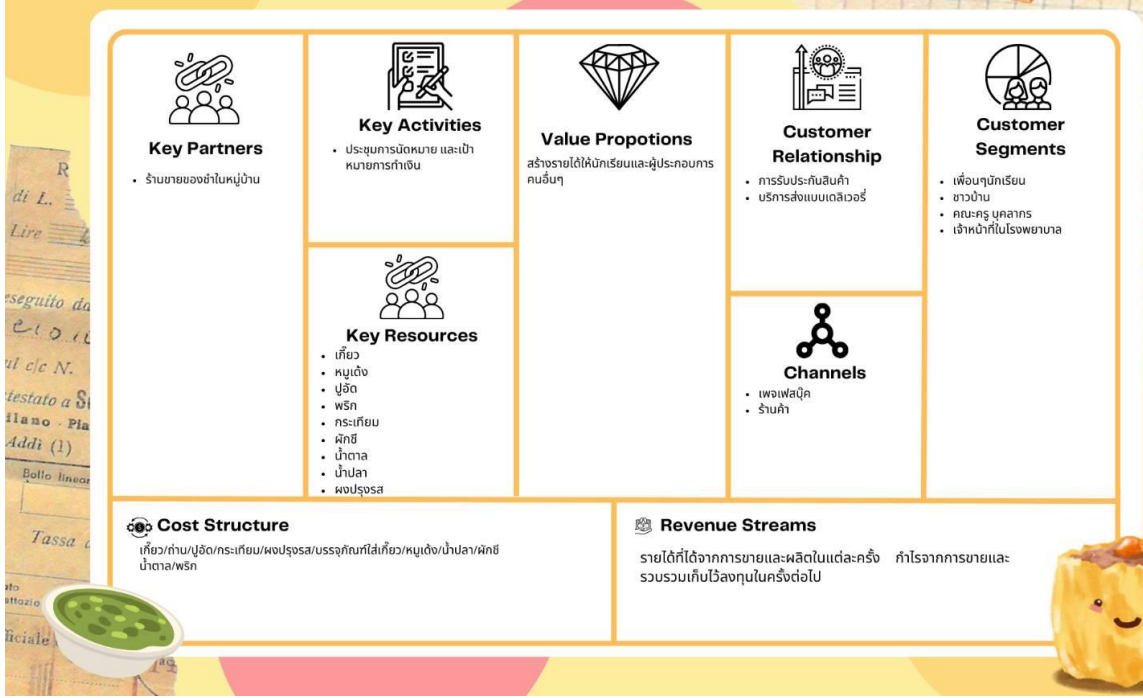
Key Partners
- ร้านขายของชำในหมู่บ้าน

Key Activities
- ประชุมการนัดหมาย และเป้าหมายการทำเงิน

Key Resources
- เกี๊ยว
- หมูเด้ง
- ปูอัด
- พริก
- กระเทียม
- ผักชี
- น้ำตาล
- น้ำปลา
- ผงปรุงรส

Value Propotions
สร้างรายได้ให้นักเรียนและผู้ประกอบการคนอื่นๆ

Customer Relationship
- การรับประกันสินค้า
- บริการส่งแบบเดลิเวอรี่

Channels
- เพจเฟสบุ๊ค
- ร้านค้า

Customer Segments
- เพื่อนๆนักเรียน
- ชาวบ้าน
- คณะครู บุคลากร
- เจ้าหน้าที่ในโรงพยาบาล

Cost Structure
เกี๊ยว/ถ่าน/ปูอัด/กระเทียม/ผงปรุงรส/บรรจุภัณฑ์ใส่เกี๊ยว/หมูเด้ง/น้ำปลา/ผักชี น้ำตาล/พริก

Revenue Streams
รายได้ที่ได้จากการขายและผลิตในแต่ละครั้ง กำไรจากการขายและรวบรวมเก็บไว้ลงทุนในครั้งต่อไป